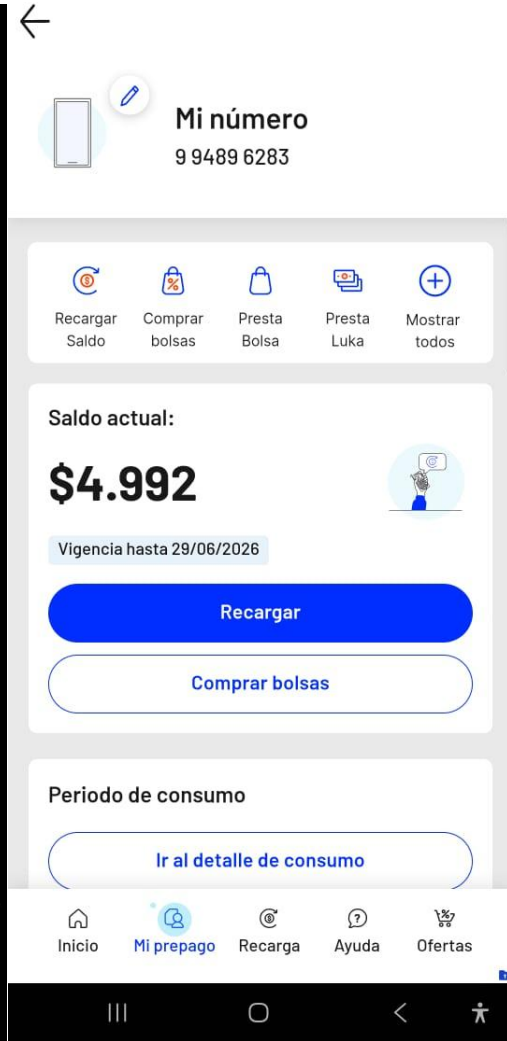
Mi número
9 9489 6283

Recargar Saldo
Comprar bolsas
Presta Bolsa
Presta Luka
Mostrar todos

Saldo actual:

$4.992

Vigencia hasta 29/06/2026

Recargar

Comprar bolsas

Periodo de consumo

Ir al detalle de consumo

Inicio
Mi prepago
Recarga
Ayuda
Ofertas